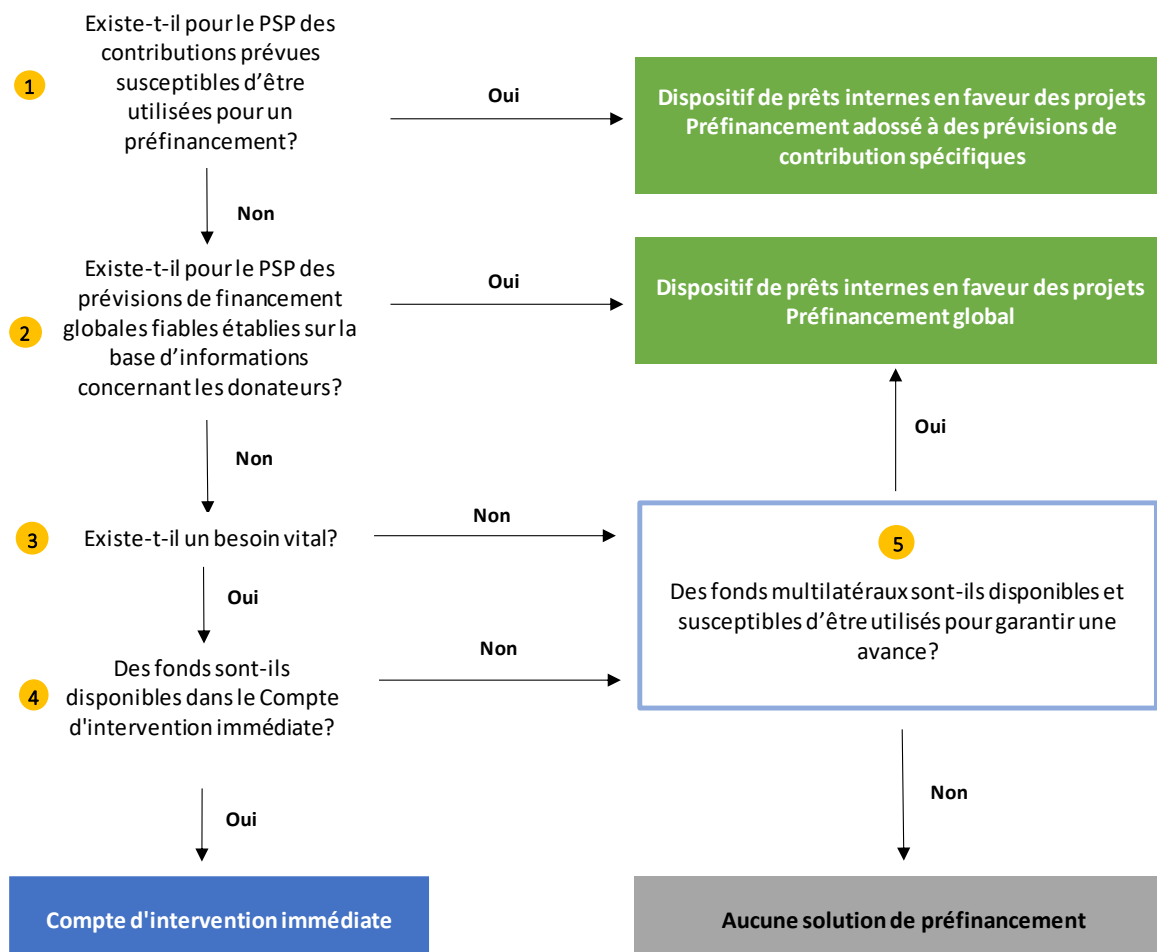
1

Existe-t-il pour le PSP des contributions prévues susceptibles d'être utilisées pour un préfinancement?

Oui

Dispositif de prêts internes en faveur des projets
Préfinancement adossé à des prévisions de contribution spécifiques

Non

2

Existe-t-il pour le PSP des prévisions de financement globales fiables établies sur la base d'informations concernant les donateurs?

Oui

Dispositif de prêts internes en faveur des projets
Préfinancement global

Non

Oui

3

Existe-t-il un besoin vital?

Non

5

Des fonds multilatéraux sont-ils disponibles et susceptibles d'être utilisés pour garantir une avance?

Oui

4

Des fonds sont-ils disponibles dans le Compte d'intervention immédiate?

Non

Oui

Non

Compte d'intervention immédiate

Aucune solution de préfinancement